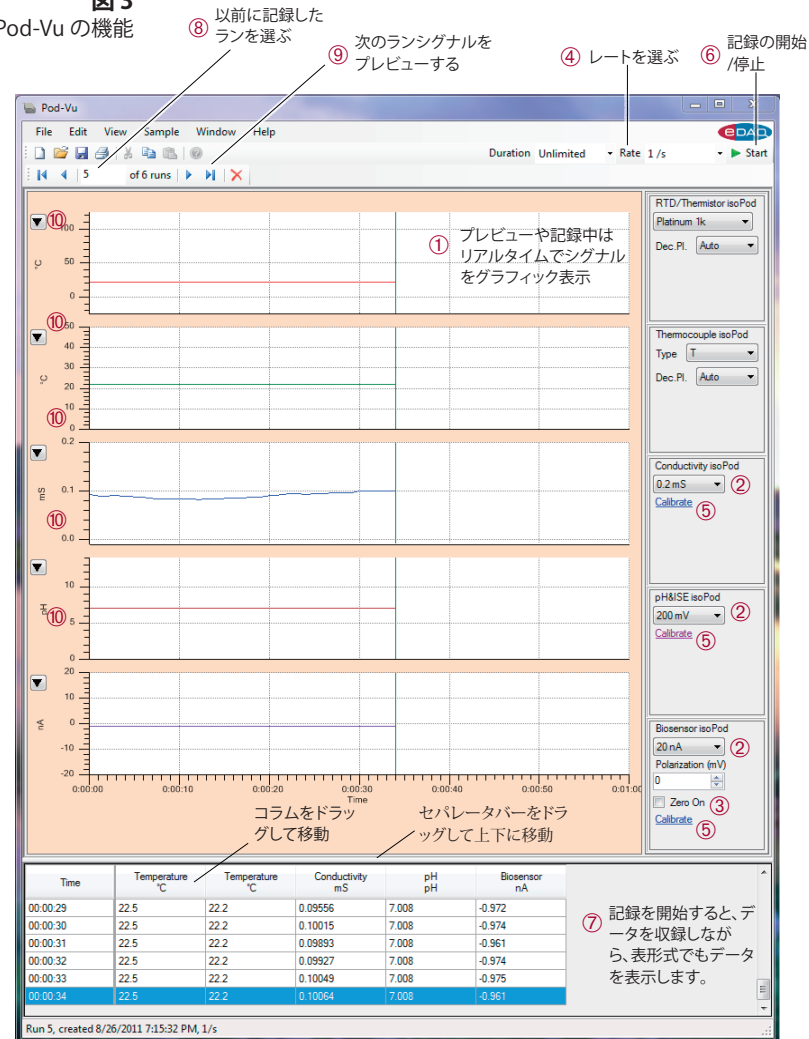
図 3
Pod-Vu の機能

⑧ 以前に記録したランを選ぶ
⑨ 次のランシグナルをプレビューする
④ レートを選ぶ
⑥ 記録の開始/停止

Pod-Vu
File Edit View Sample Window Help
eDAQ
Duration Unlimited Rate 1 /s Start
5 of 6 runs

⑩ 100 °C 50 0
① プレビューや記録中はリアルタイムでシグナルをグラフィック表示
⑩ 50 40 30 °C 20 ⑩ 10 0
0.2 mS 0.1 ⑩ 0.0
10 pH ⑩ 5 0
20 10 nA 0 -10 -20
0:00:00 0:00:10 0:00:20 0:00:30 0:00:40 0:00:50 0:01:00
Time

RTD/Thermistor isoPod
Platinum 1k
Dec.Pl. Auto

Thermocouple isoPod
Type T
Dec.Pl. Auto

Conductivity isoPod
0.2 mS ②
Calibrate ⑤

pH&ISE isoPod
200 mV ②
Calibrate ⑤

Biosensor isoPod
20 nA ②
Polarization (mV)
0
Zero On ③
Calibrate ⑤

コラムをドラッグして移動
セパレータバーをドラッグして上下に移動

| Time | Temperature °C | Temperature °C | Conductivity mS | pH pH | Biosensor nA |
|---|---|---|---|---|---|
| 00:00:29 | 22.5 | 22.2 | 0.09556 | 7.008 | -0.972 |
| 00:00:30 | 22.5 | 22.2 | 0.10015 | 7.008 | -0.974 |
| 00:00:31 | 22.5 | 22.2 | 0.09893 | 7.008 | -0.961 |
| 00:00:32 | 22.5 | 22.2 | 0.09927 | 7.008 | -0.974 |
| 00:00:33 | 22.5 | 22.2 | 0.10049 | 7.008 | -0.975 |
| 00:00:34 | 22.5 | 22.2 | 0.10064 | 7.008 | -0.961 |

⑦ 記録を開始すると、データを収録しながら、表形式でもデータを表示します。

Run 5, created 8/26/2011 7:15:32 PM, 1/s